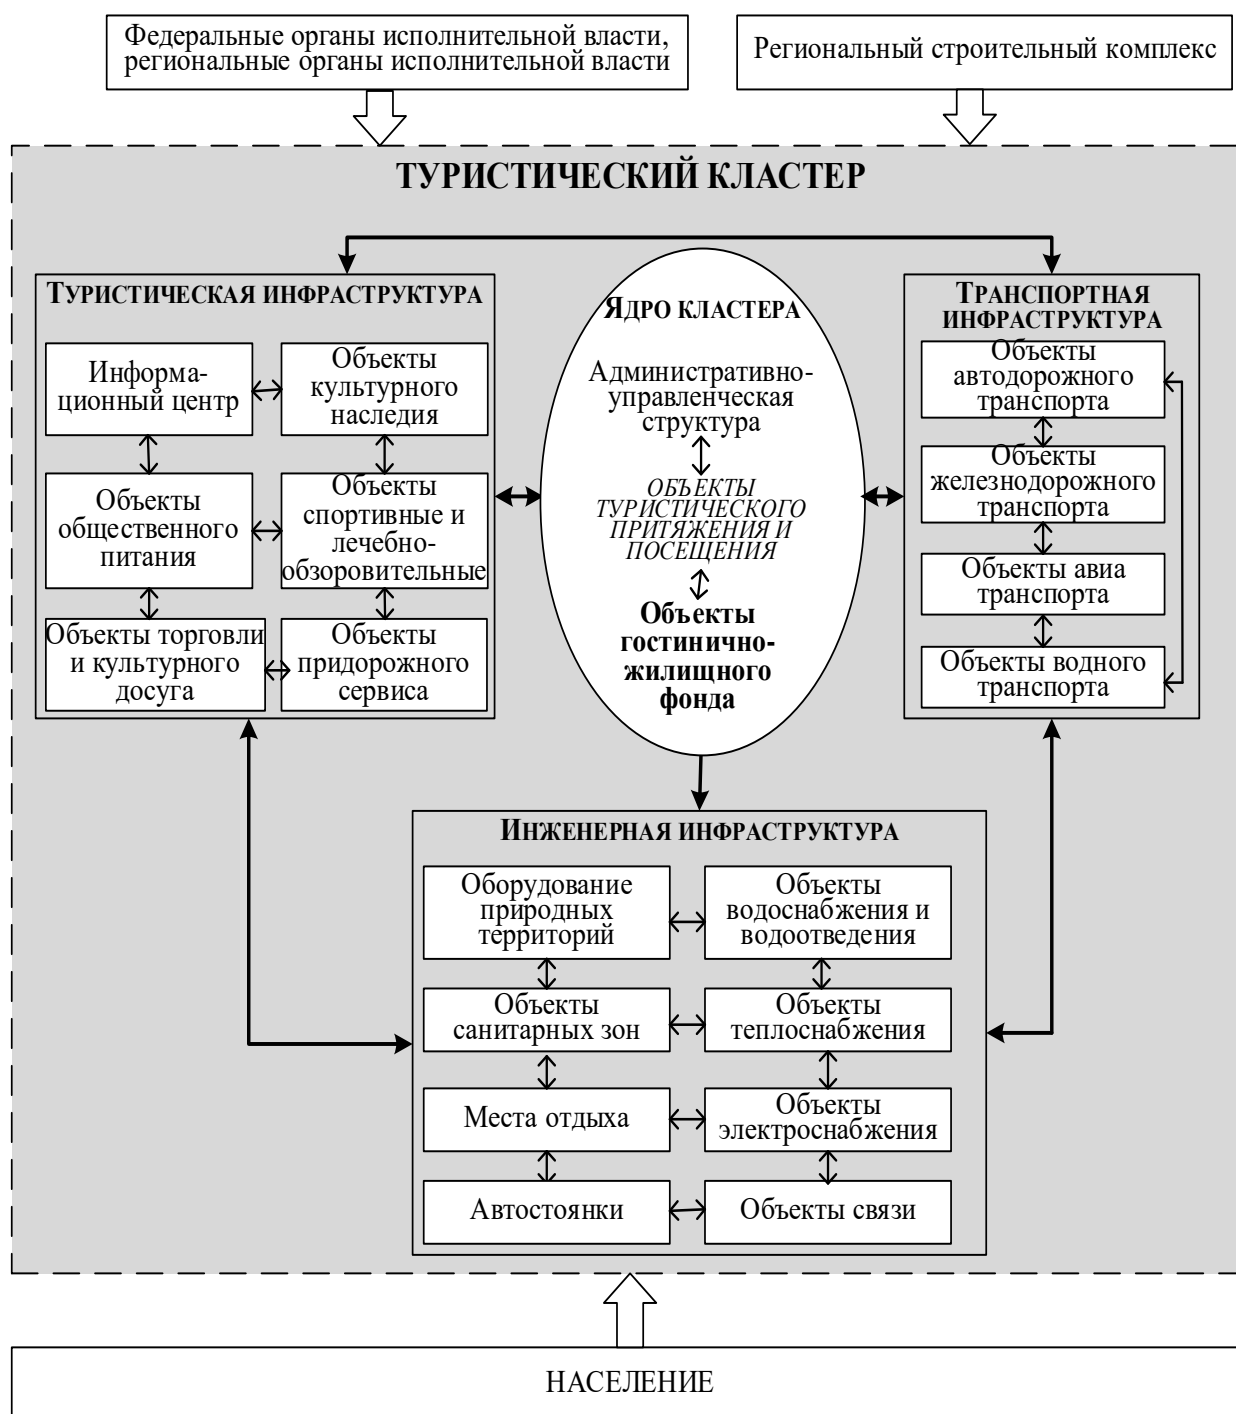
Федеральные органы исполнительной власти, региональные органы исполнительной власти

Региональный строительный комплекс

ТУРИСТИЧЕСКИЙ КЛАСТЕР

ТУРИСТИЧЕСКАЯ ИНФРАСТРУКТУРА

Информационный центр

Объекты культурного наследия

Объекты общественного питания

Объекты спортивные и лечебно-обзоровительные

Объекты торговли и культурного досуга

Объекты придорожного сервиса

ЯДРО КЛАСТЕРА

Административно-управленческая структура

ОБЪЕКТЫ ТУРИСТИЧЕСКОГО ПРИТЯЖЕНИЯ И ПОСЕЩЕНИЯ

Объекты гостинично-жилищного фонда

ТРАНСПОРТНАЯ ИНФРАСТРУКТУРА

Объекты автодорожного транспорта

Объекты железнодорожного транспорта

Объекты авиа транспорта

Объекты водного транспорта

ИНЖЕНЕРНАЯ ИНФРАСТРУКТУРА

Оборудование природных территорий

Объекты водоснабжения и водоотведения

Объекты санитарных зон

Объекты теплоснабжения

Места отдыха

Объекты электроснабжения

Автостоянки

Объекты связи

НАСЕЛЕНИЕ